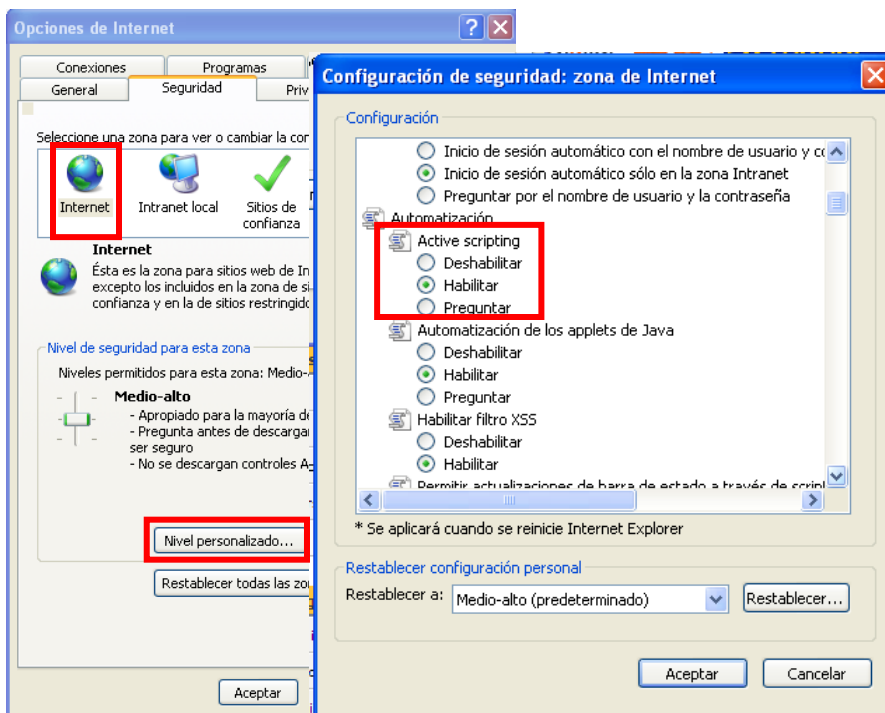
Opciones de Internet

Conexiones
Programas
General
Seguridad
Priv

Seleccione una zona para ver o cambiar la con

Internet
Intranet local
Sitios de confianza

Internet
Ésta es la zona para sitios web de In excepto los incluidos en la zona de si confianza y en la de sitios restringido

Nivel de seguridad para esta zona
Niveles permitidos para esta zona: Medio-A

Medio-alto
- Apropiado para la mayoría d
- Pregunta antes de descargar ser seguro
- No se descargan controles A

Nivel personalizado...
Restablecer todas las zo

Aceptar

Configuración de seguridad: zona de Internet

Configuración
Inicio de sesión automático con el nombre de usuario y c
Inicio de sesión automático sólo en la zona Intranet
Preguntar por el nombre de usuario y la contraseña
Automatización
Active scripting
Deshabilitar
Habilitar
Preguntar
Automatización de los applets de Java
Deshabilitar
Habilitar
Preguntar
Habilitar filtro XSS
Deshabilitar
Habilitar
Permitir actualizaciones de barra de estado a través de script

* Se aplicará cuando se reinicie Internet Explorer

Restablecer configuración personal
Restablecer a: Medio-alto (predeterminado)
Restablecer...

Aceptar
Cancelar